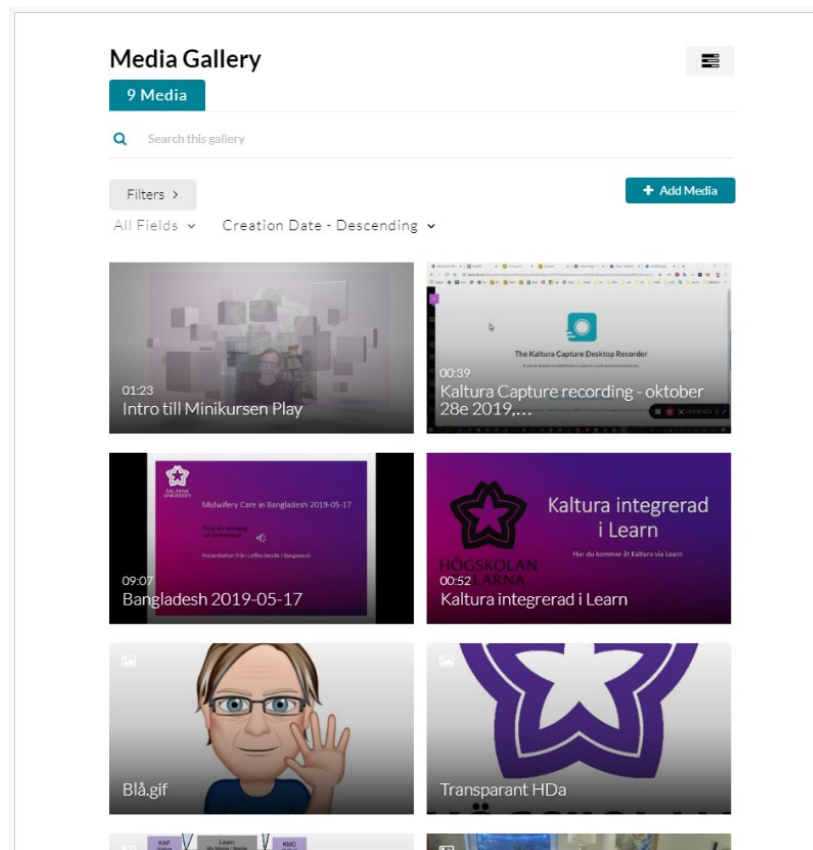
Media Gallery

9 Media

Search this gallery

Filters >

+ Add Media

All Fields ⌄ Creation Date - Descending ⌄

01:23
Intro till Minikursen Play

The Kaltura Capture Desktop Recorder

00:39
Kaltura Capture recording - oktober 28e 2019,...

DALARNA UNIVERSITY

Midwifery Care in Bangladesh 2019-05-17

Presentation från Loffes besök i Bangladesh

09:07
Bangladesh 2019-05-17

Kaltura integrerad i Learn

Hur du kommer åt Kaltura via Learn

HÖGSKOLAN DALARNA

00:52
Kaltura integrerad i Learn

Blå.gif

Transparant HDa

Learn